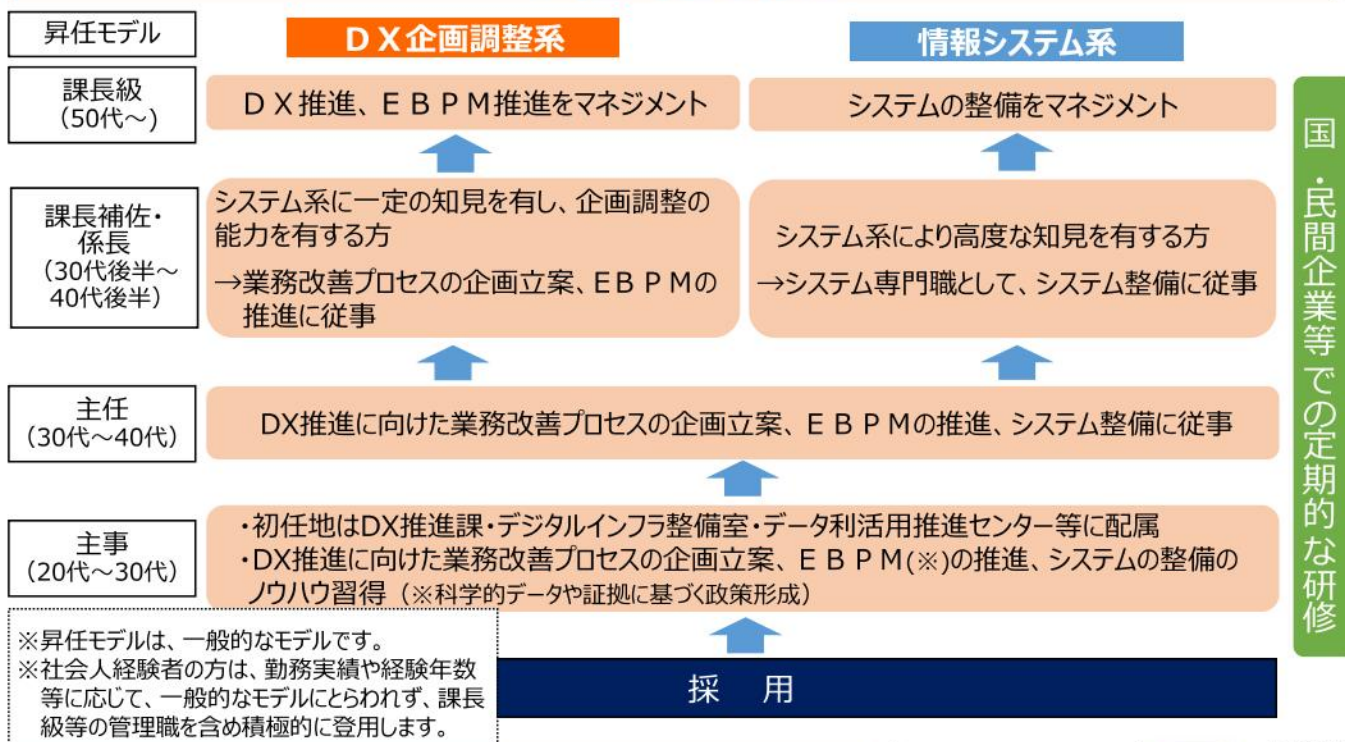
昇任モデル

ＤＸ企画調整系

情報システム系

課長級
（50代～）

ＤＸ推進、ＥＢＰＭ推進をマネジメント

システムの整備をマネジメント

課長補佐・係長
（30代後半～40代後半）

システム系に一定の知見を有し、企画調整の能力を有する方
→業務改善プロセスの企画立案、ＥＢＰＭの推進に従事

システム系により高度な知見を有する方
→システム専門職として、システム整備に従事

主任
（30代～40代）

DX推進に向けた業務改善プロセスの企画立案、ＥＢＰＭの推進、システム整備に従事

主事
（20代～30代）

・初任地はDX推進課・デジタルインフラ整備室・データ利活用推進センター等に配属
・DX推進に向けた業務改善プロセスの企画立案、ＥＢＰＭ(※)の推進、システムの整備のノウハウ習得（※科学的データや証拠に基づく政策形成）

※昇任モデルは、一般的なモデルです。
※社会人経験者の方は、勤務実績や経験年数等に応じて、一般的なモデルにとらわれず、課長級等の管理職を含め積極的に登用します。

採　用

国・民間企業等での定期的な研修